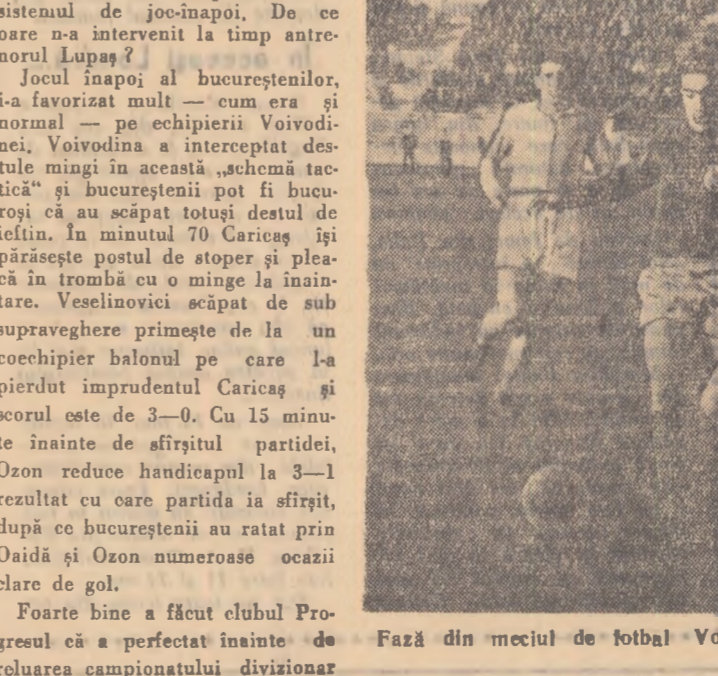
sistemul de joc-înapoi. De ce oare n-a intervenit la timp antrenorul Lupaş ?

Jocul înapoi al bucureştenilor, i-a favorizat mult — cum era şi normal — pe echipierii Voivodinei. Voivodina a interceptat destule mingi în această „schemă tactică" şi bucureştenii pot fi bucuroşi că au scăpat totuşi destul de ieftin. În minutul 70 Caricaş îşi părăseşte postul de stoper şi pleacă în trombă cu o minge la înaintare. Veselinovici scăpat de sub supraveghere primeşte de la un coechipier balonul pe care l-a pierdut imprudentul Caricaş şi scorul este de 3—0. Cu 15 minute înainte de sfîrşitul partidei, Ozon reduce handicapul la 3—1 rezultat cu care partida ia sfîrşit, după ce bucureştenii au ratat prin Daidă şi Ozon numeroase ocazii clare de gol.

Foarte bine a făcut clubul Progresul că a perfectat înainte de reluarea campionatului divizionar

Fază din meciul de fotbal Vo